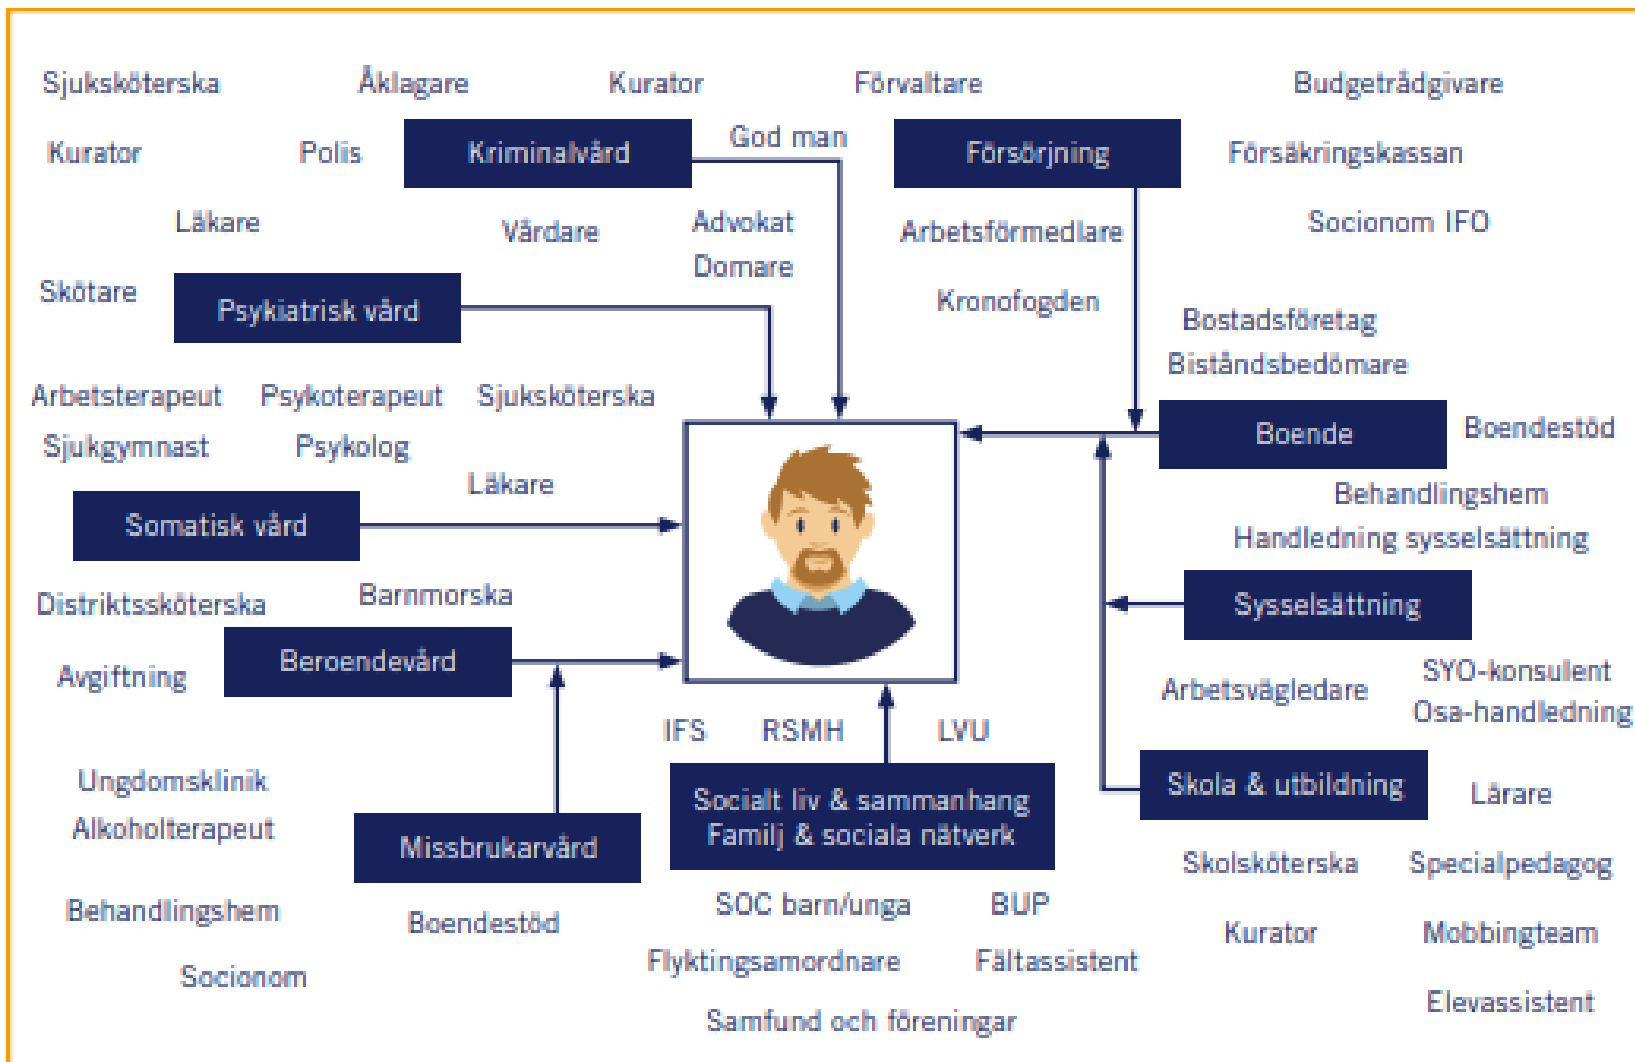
Sjuksköterska
Åklagare
Kurator
Förvaltare
Budgetrådgivare

Kurator
Polis
Kriminalvård
God man
Försörjning
Försäkringskassan

Läkare
Vårdare
Advokat
Domare
Arbetsförmedlare
Socionom IFO

Skötare
Psykiatrisk vård
Kronofogden
Bostadsföretag
Biståndsbedömare

Arbetsterapeut
Psykoterapeut
Sjuksköterska
Boende
Boendestöd

Sjukgymnast
Psykolog
Läkare
Behandlingshem
Handledning sysselsättning

Somatisk vård

Distriktssköterska
Barnmorska
Sysselsättning

Avgiftning
Beroendevård
Arbetsvägledare
SYO-konsulent
Osa-handledning

IFS
RSMH
LVU

Ungdomsklinik
Alkoholterapeut
Missbrukarvård
Socialt liv & sammanhang
Familj & sociala nätverk
Skola & utbildning
Lärare

Skolsköterska
Specialpedagog

Behandlingshem
Boendestöd
SOC barn/unga
BUP
Kurator
Mobbingteam

Socionom
Flyktingsamordnare
Fältassistent
Elevassistent

Samfund och föreningar